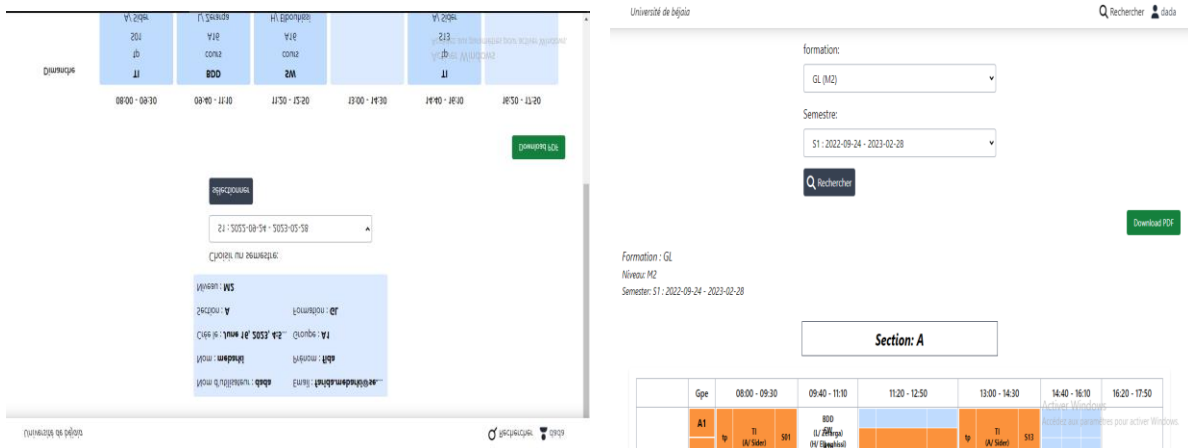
A/ Sider
S01
tp
TI
Dimanche
I/ Zenuga
A16
cours
BDD
H/ Elbouhssi
A16
cours
SW
A/ Sider
S13
tp
TI
Activer Windows
Accédez aux paramètres pour activer Windows.

08:00 - 09:30
09:40 - 11:10
11:20 - 12:50
13:00 - 14:30
14:40 - 16:10
16:20 - 17:50

Download PDF

Sélectionner

S1 : 2022-09-24 - 2023-02-28

Choisir un semestre:

Niveau : M2
Section : A
Formation : GL
Crée le : June 16, 2023, 4:5...
Groupe : A1
Nom : mebarki
Prénom : fida
Nom d'utilisateur : dada
Email : farida.mebarki@se...

Université de béjaia
Rechercher
dada

Université de béjaia
Rechercher dada

formation:
GL (M2)
Semestre:
S1 : 2022-09-24 - 2023-02-28
Rechercher

Download PDF

Formation : GL
Niveau: M2
Semester: S1 : 2022-09-24 - 2023-02-28

Section: A

| | Gpe | 08:00 - 09:30 | 09:40 - 11:10 | 11:20 - 12:50 | 13:00 - 14:30 | 14:40 - 16:10 | 16:20 - 17:50 |
|---|---|---|---|---|---|---|---|
| | A1 | tp TI (A/ Sider) S01 | BDD (I/ Zenuga) SW (H/ Elbouhssi) | | tp TI (A/ Sider) S13 | | |

Activer Windows
Accédez aux paramètres pour activer Windows.